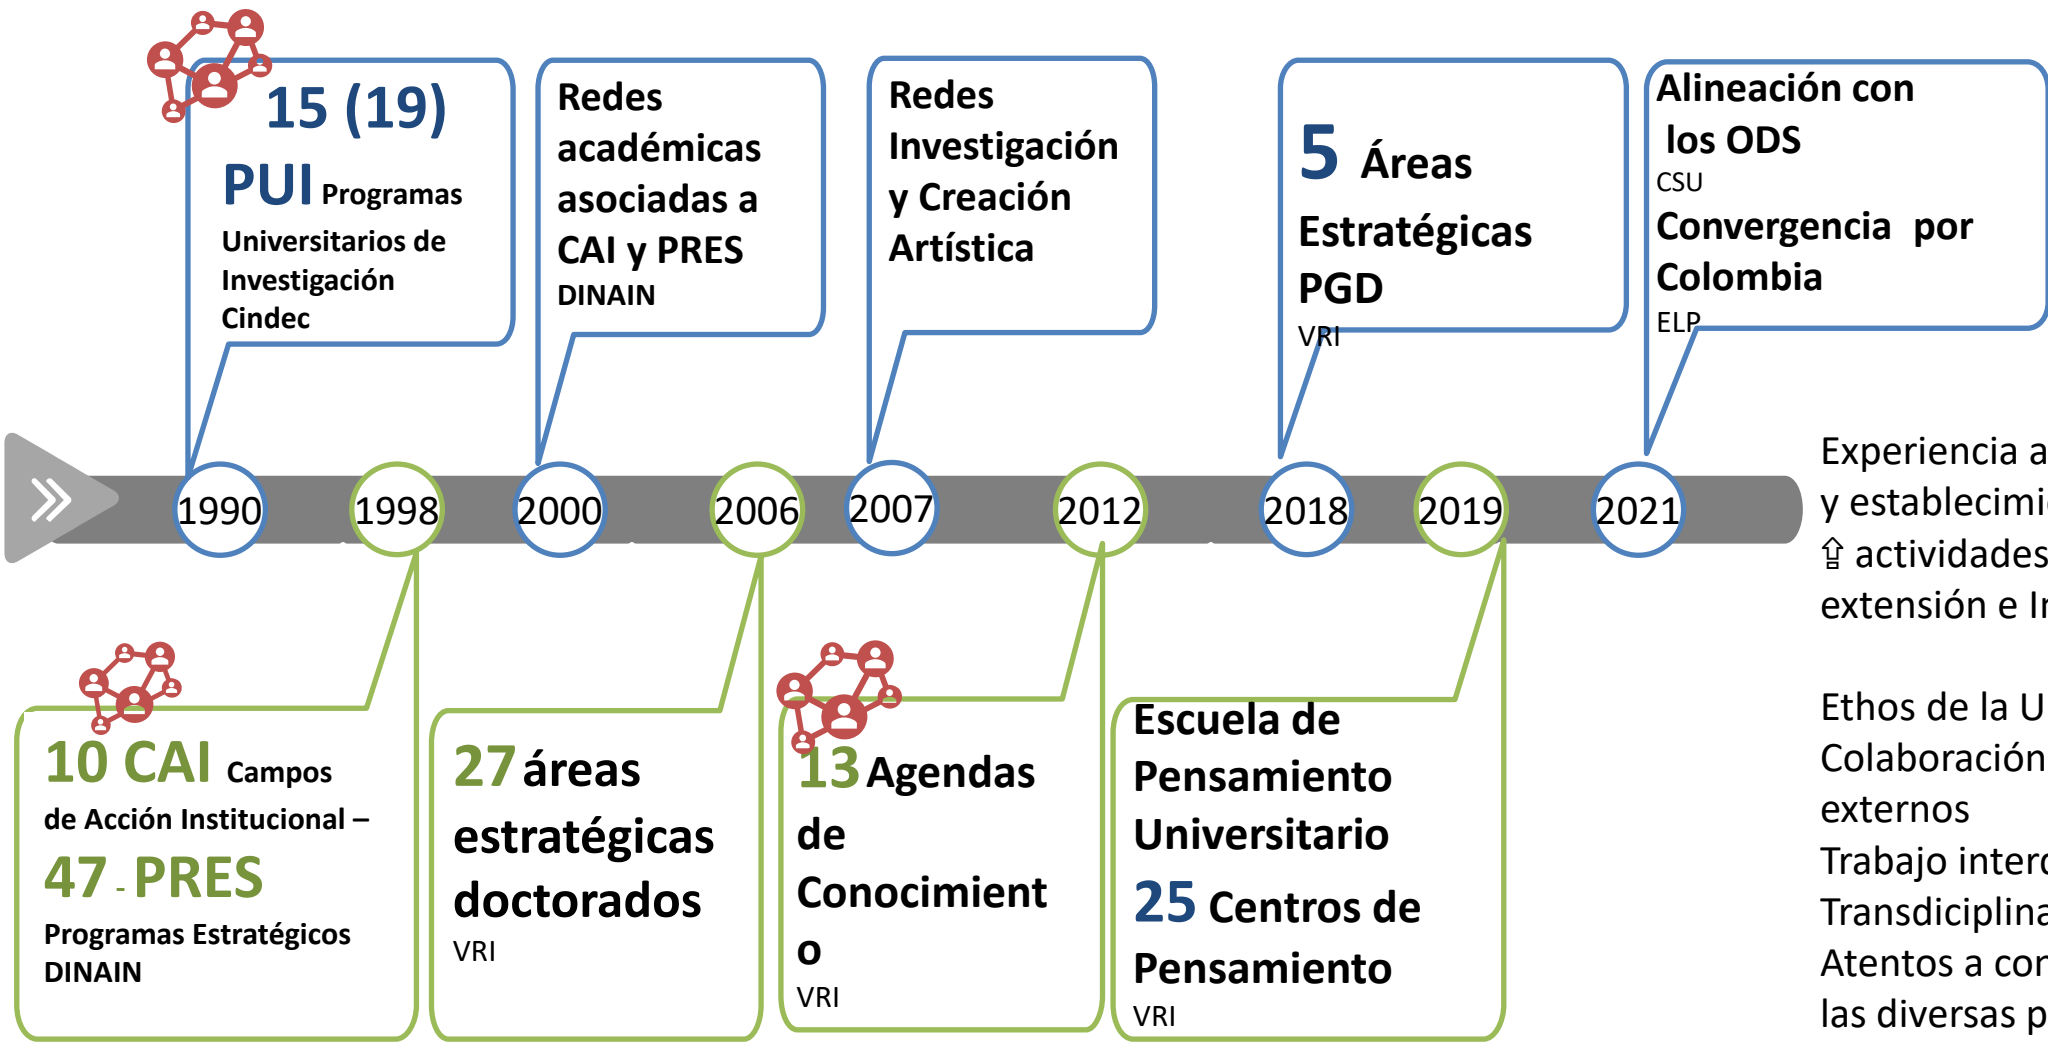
15 (19)

PUI Programas Universitarios de Investigación Cindec

Redes académicas asociadas a CAI y PRES DINAIN

Redes Investigación y Creación Artística

5 Áreas Estratégicas PGD VRI

Alineación con los ODS CSU Convergencia por Colombia ELP

1990 1998 2000 2006 2007 2012 2018 2019 2021

Experiencia a y establecimi ⇧ actividades extensión e I

Ethos de la U Colaboración externos Trabajo interc Transdiciplina Atentos a cor las diversas p

10 CAI Campos de Acción Institucional – 47 - PRES Programas Estratégicos DINAIN

27 áreas estratégicas doctorados VRI

13 Agendas de Conocimient o VRI

Escuela de Pensamiento Universitario 25 Centros de Pensamiento VRI